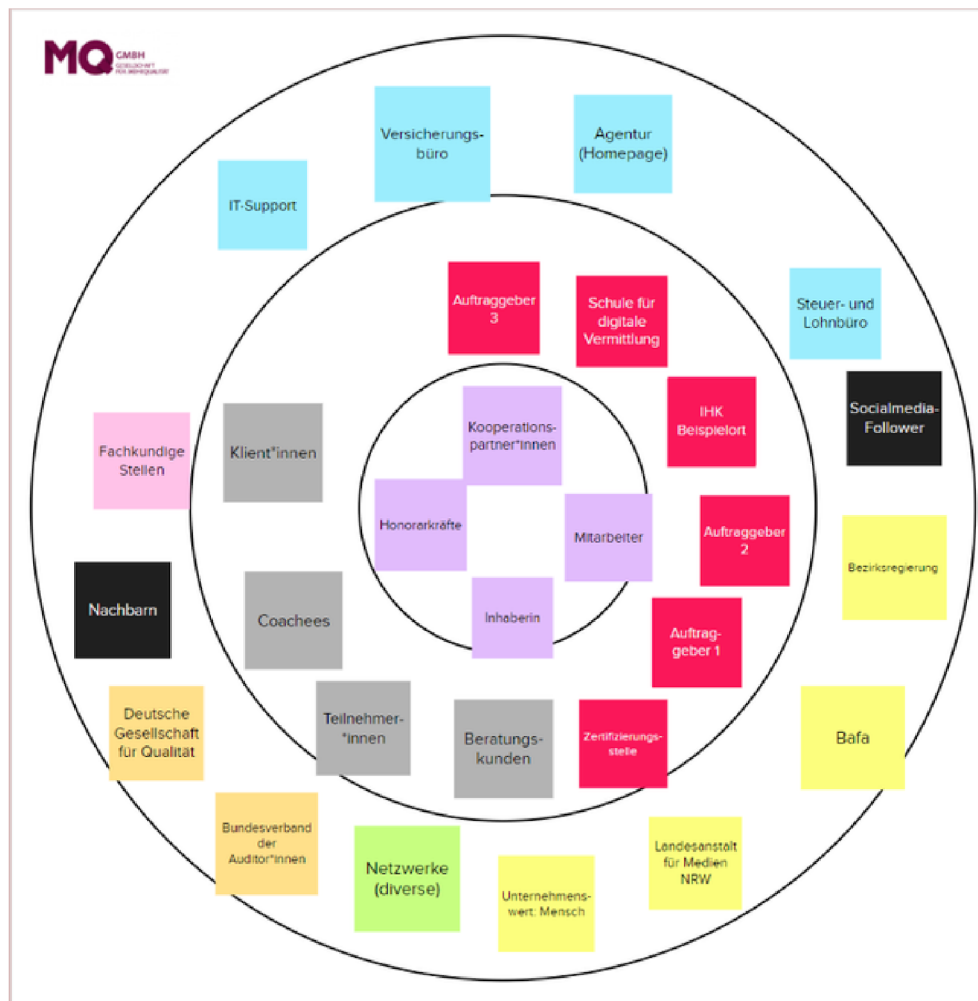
MQ GMBH GESELLSCHAFT FÜR MEHRQUALITÄT

Versicherungsbüro

Agentur (Homepage)

IT-Support

Auftraggeber 3

Schule für digitale Vermittlung

Steuer- und Lohnbüro

Socialmedia-Follower

IHK Beispielort

Kooperationspartner*innen

Klient*innen

Fachkundige Stellen

Honorarkräfte

Mitarbeiter

Auftraggeber 2

Bezirksregierung

Nachbarn

Coachees

Inhaberin

Auftraggeber 1

Deutsche Gesellschaft für Qualität

Teilnehmer*innen

Beratungskunden

Zertifizierungsstelle

Bafa

Bundesverband der Auditor*innen

Netzwerke (diverse)

Unternehmenswert: Mensch

Landesanstalt für Medien NRW